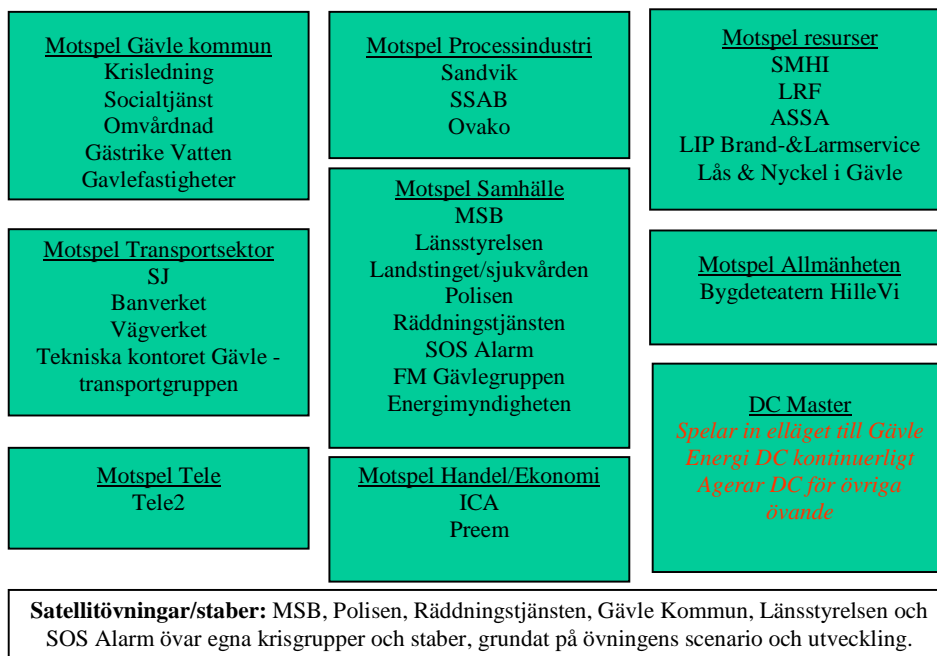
Motspel Gävle kommun
Krisledning
Socialtjänst
Omvårdnad
Gästrike Vatten
Gavlefastigheter

Motspel Transportsektor
SJ
Banverket
Vägverket
Tekniska kontoret Gävle - transportgruppen

Motspel Tele
Tele2

Motspel Processindustri
Sandvik
SSAB
Ovako

Motspel Samhälle
MSB
Länsstyrelsen
Landstinget/sjukvården
Polisen
Räddningstjänsten
SOS Alarm
FM Gävlegruppen
Energimyndigheten

Motspel Handel/Ekonomi
ICA
Preem

Motspel resurser
SMHI
LRF
ASSA
LIP Brand-&Larmservice
Lås & Nyckel i Gävle

Motspel Allmänheten
Bygdeteatern HilleVi

DC Master
Spelar in elläget till Gävle Energi DC kontinuerligt
Agerar DC för övriga övande

**Satellitövningar/staber:** MSB, Polisen, Räddningstjänsten, Gävle Kommun, Länsstyrelsen och SOS Alarm övar egna krisgrupper och staber, grundat på övningens scenario och utveckling.